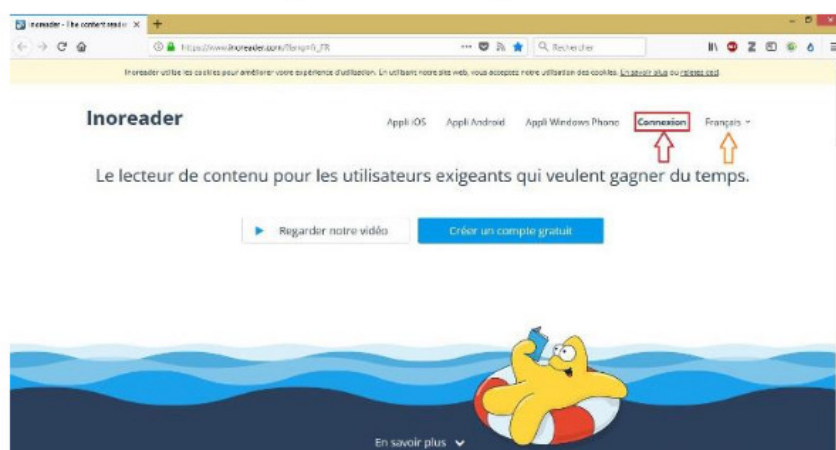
Inoreader - The content read ×

https://www.inoreader.com/?lang=fr_FR

Rechercher

Inoreader utilise les cookies pour améliorer votre expérience d'utilisation. En utilisant notre site web, vous acceptez notre utilisation des cookies. En savoir plus ou refuser ceci

Inoreader

Appli iOS Appli Android Appli Windows Phone Connexion Français

Le lecteur de contenu pour les utilisateurs exigeants qui veulent gagner du temps.

Regarder notre vidéo

Créer un compte gratuit

En savoir plus